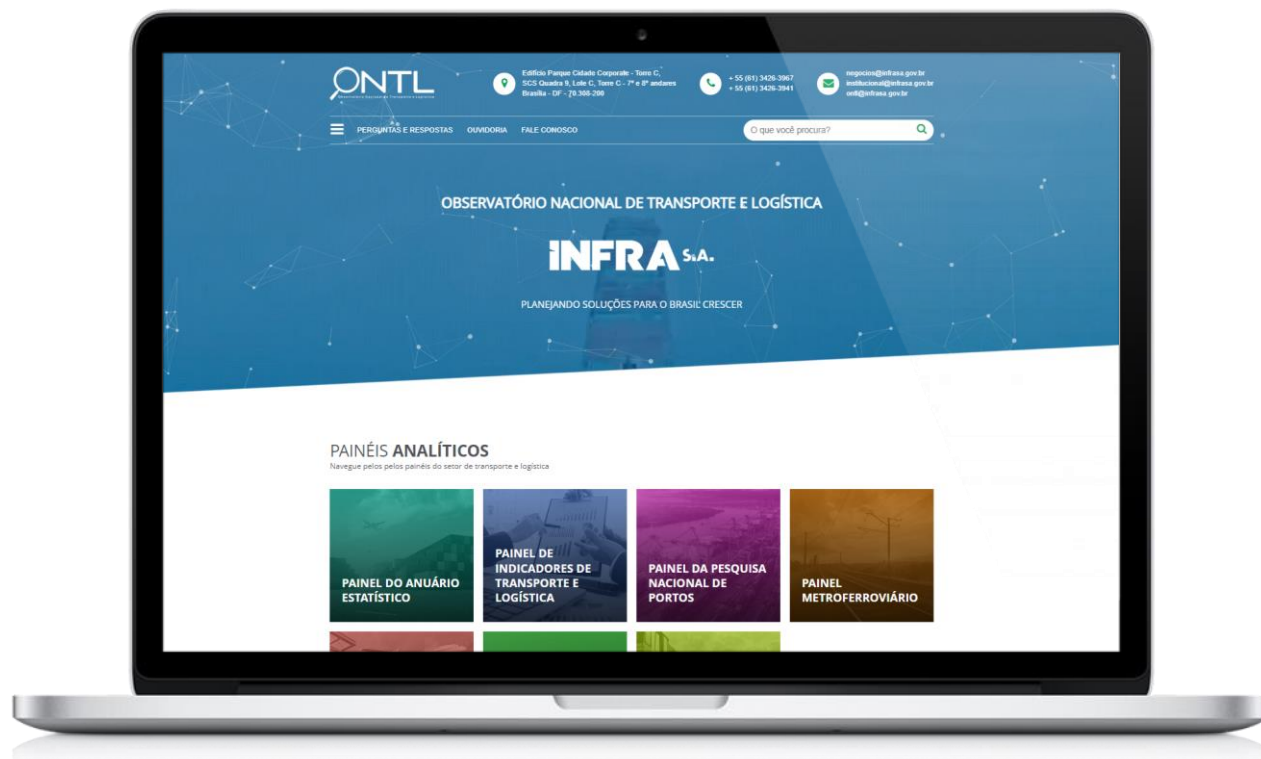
ONTL
Observatório Nacional de Transporte e Logística

Edifício Parque Cidade Corporate - Torre C, SCS Quadra 9, Lote C, Torre C - 7º e 8º andares Brasília - DF - 70.308-200

+ 55 (61) 3426-3967
+ 55 (61) 3426-3941

negocios@infrasa.gov.br
institucional@infrasa.gov.br
outi@infrasa.gov.br

PERGUNTAS E RESPOSTAS OUVIDORIA FALE CONOSCO

O que você procura?

OBSERVATÓRIO NACIONAL DE TRANSPORTE E LOGÍSTICA

INFRA S.A.

PLANEJANDO SOLUÇÕES PARA O BRASIL CRESCER

PAINÉIS ANALÍTICOS
Navegue pelos pelos painéis do setor de transporte e logística

PAINEL DO ANUÁRIO ESTATÍSTICO

PAINEL DE INDICADORES DE TRANSPORTE E LOGÍSTICA

PAINEL DA PESQUISA NACIONAL DE PORTOS

PAINEL METROFERROVIÁRIO